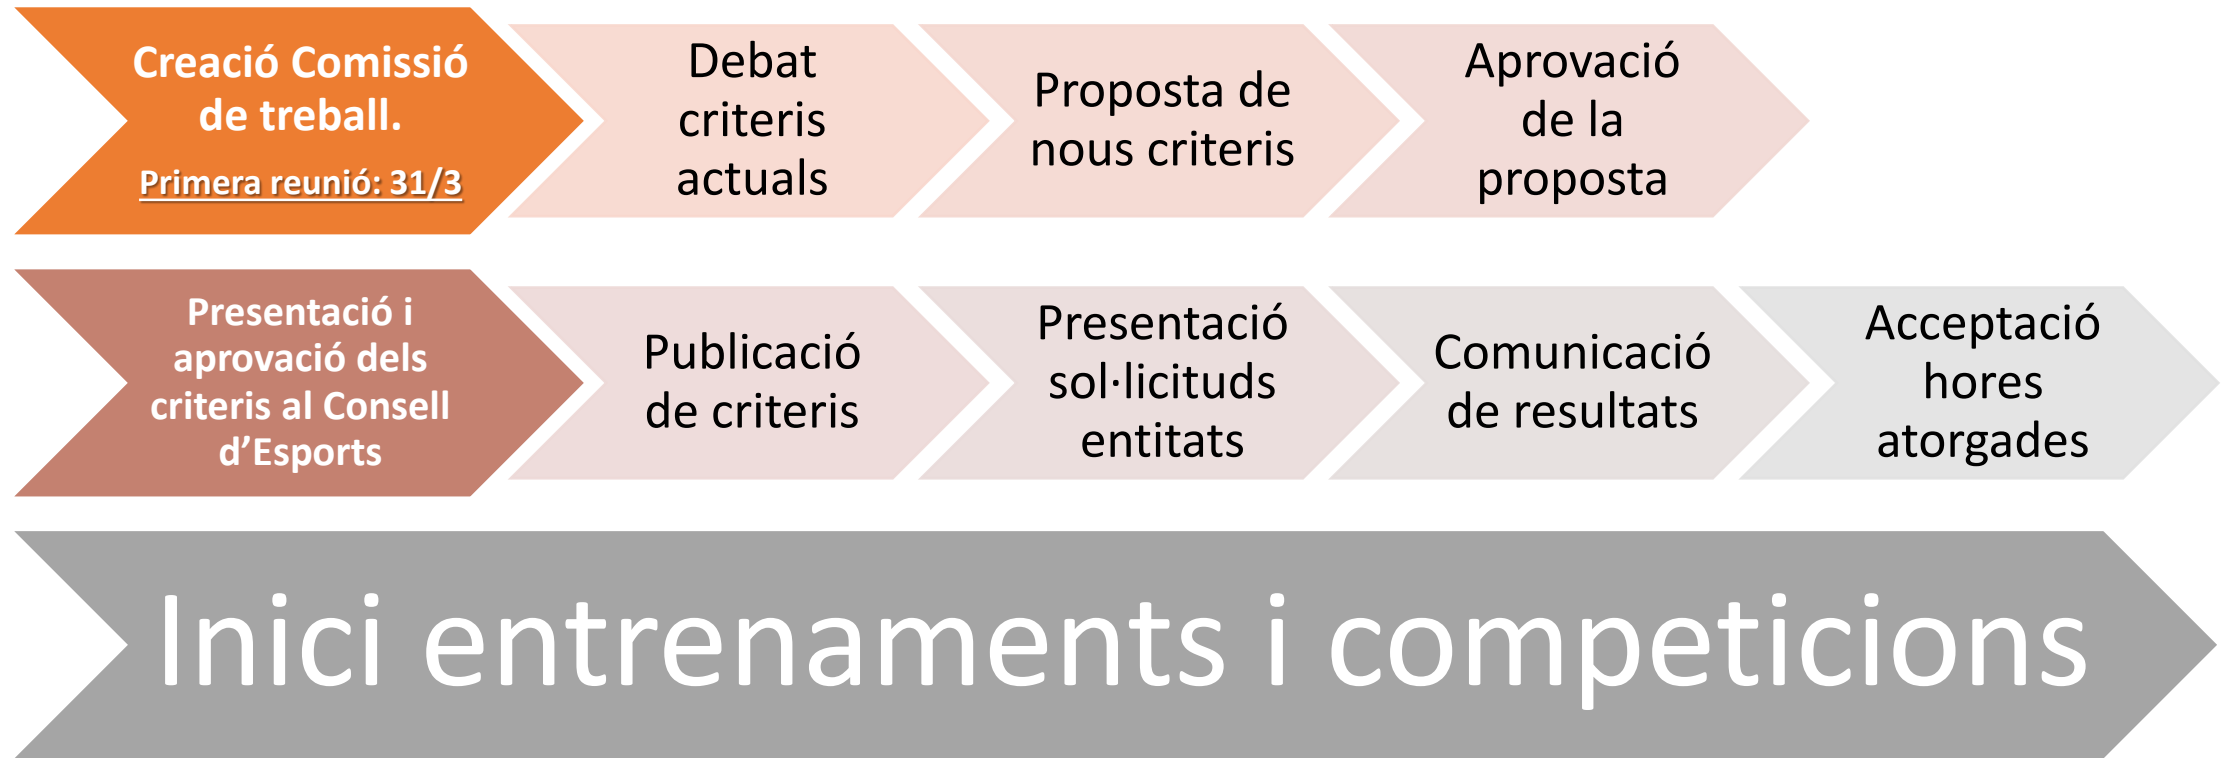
Creació Comissió de treball.

Primera reunió: 31/3

Debat criteris actuals

Proposta de nous criteris

Aprovació de la proposta

Presentació i aprovació dels criteris al Consell d'Esports

Publicació de criteris

Presentació sol·licituds entitats

Comunicació de resultats

Acceptació hores atorgades

Inici entrenaments i competicions